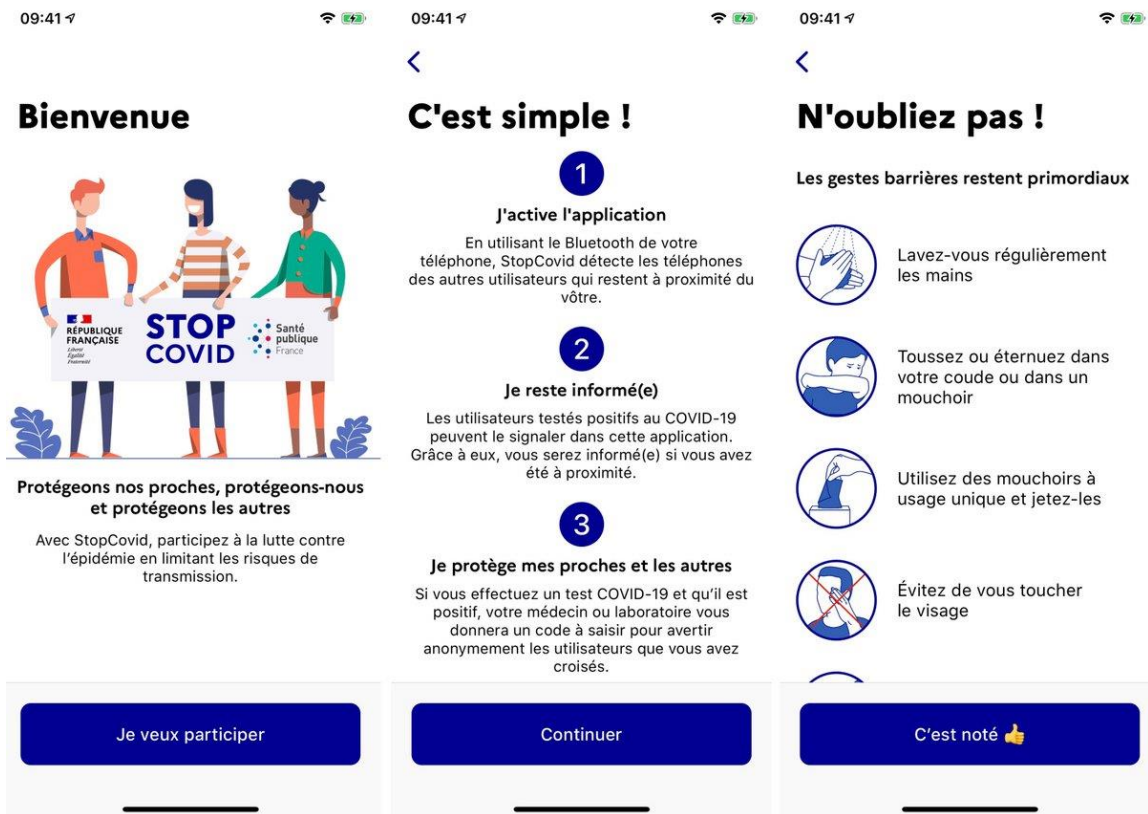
09:41

Bienvenue

RÉPUBLIQUE FRANÇAISE
Liberté
Égalité
Fraternité

STOP COVID

Santé publique France

Protégeons nos proches, protégeons-nous et protégeons les autres

Avec StopCovid, participez à la lutte contre l'épidémie en limitant les risques de transmission.

Je veux participer

09:41

<

C'est simple !

1

J'active l'application

En utilisant le Bluetooth de votre téléphone, StopCovid détecte les téléphones des autres utilisateurs qui restent à proximité du vôtre.

2

Je reste informé(e)

Les utilisateurs testés positifs au COVID-19 peuvent le signaler dans cette application. Grâce à eux, vous serez informé(e) si vous avez été à proximité.

3

Je protège mes proches et les autres

Si vous effectuez un test COVID-19 et qu'il est positif, votre médecin ou laboratoire vous donnera un code à saisir pour avertir anonymement les utilisateurs que vous avez croisés.

Continuer

09:41

<

N'oubliez pas !

Les gestes barrières restent primordiaux

Lavez-vous régulièrement les mains

Toussez ou éternuez dans votre coude ou dans un mouchoir

Utilisez des mouchoirs à usage unique et jetez-les

Évitez de vous toucher le visage

C'est noté 👍